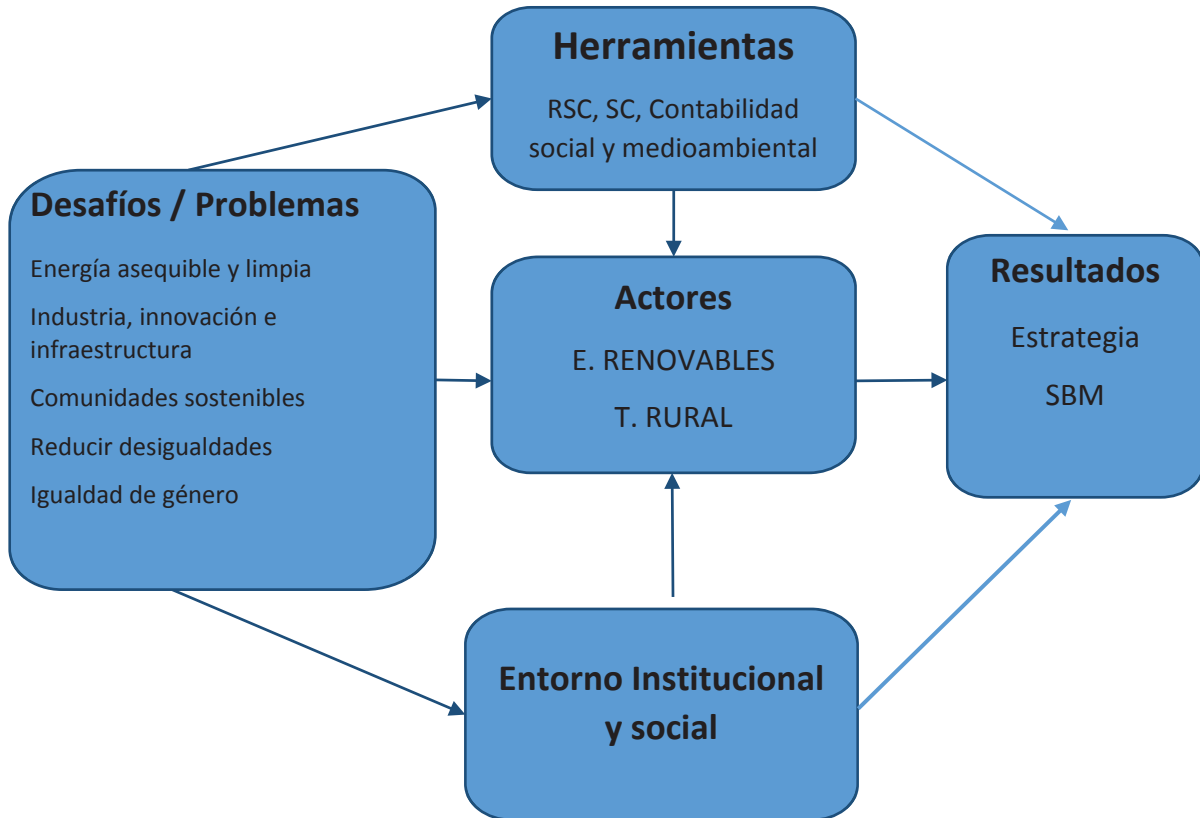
Herramientas

RSC, SC, Contabilidad social y medioambiental

Desafíos / Problemas

Energía asequible y limpia

Industria, innovación e infraestructura

Comunidades sostenibles

Reducir desigualdades

Igualdad de género

Actores

E. RENOVABLES

T. RURAL

Resultados

Estrategia

SBM

Entorno Institucional y social